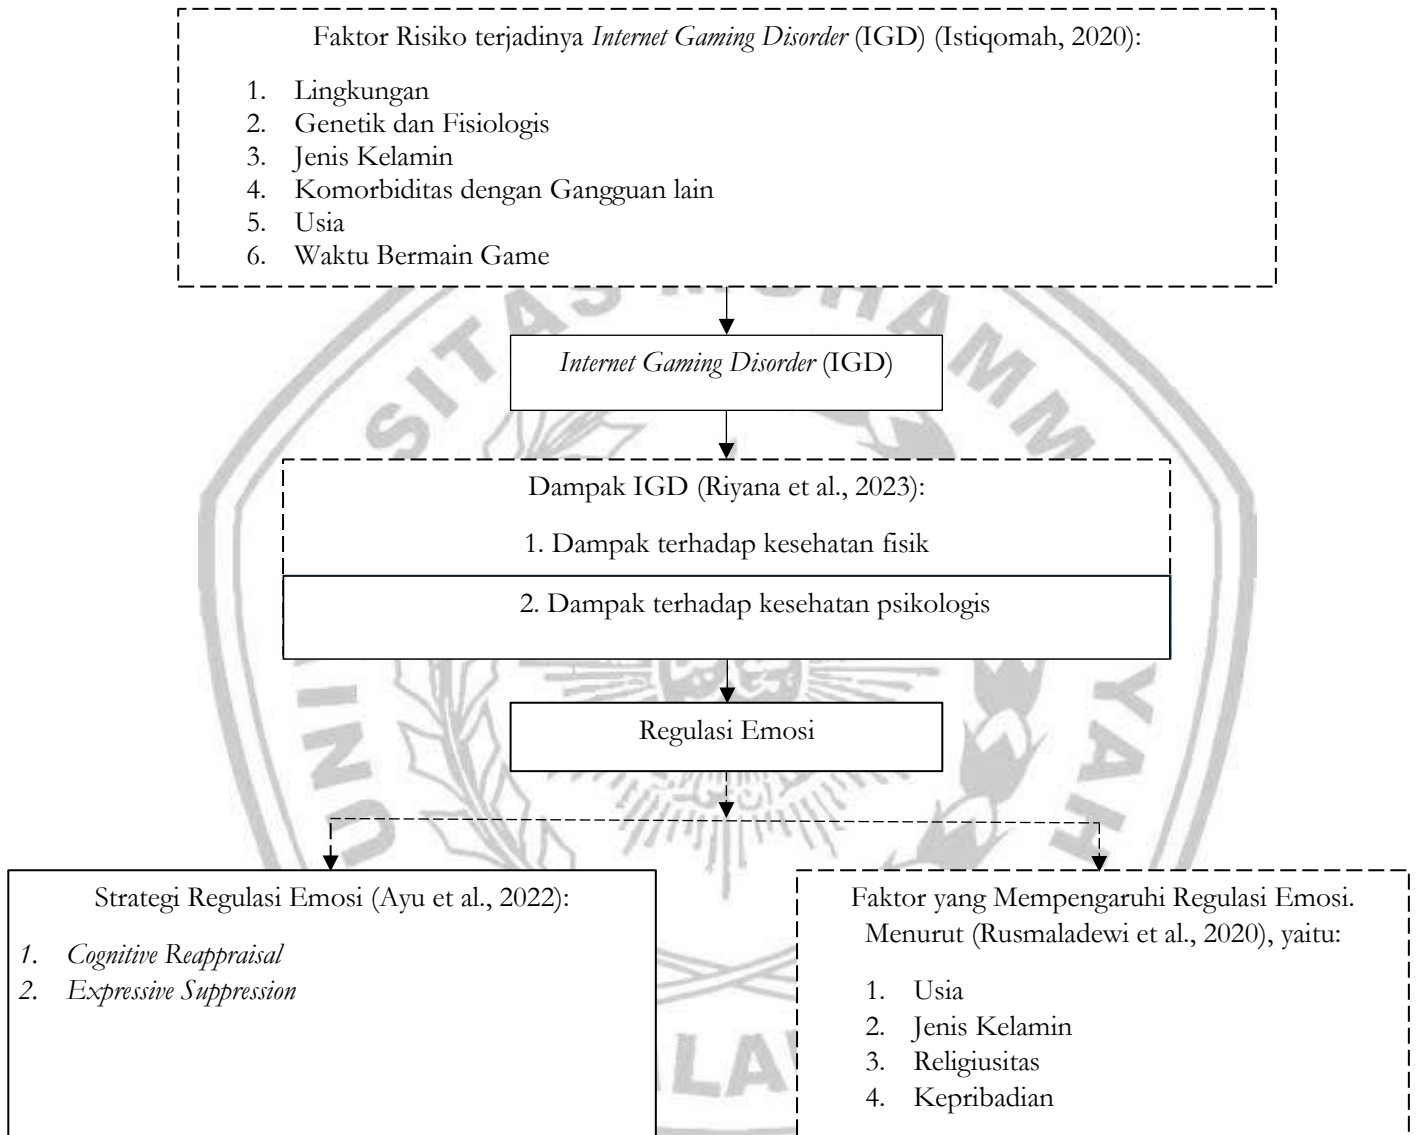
Faktor Risiko terjadinya *Internet Gaming Disorder* (IGD) (Istiqomah, 2020):

1. Lingkungan
2. Genetik dan Fisiologis
3. Jenis Kelamin
4. Komorbiditas dengan Gangguan lain
5. Usia
6. Waktu Bermain Game

*Internet Gaming Disorder* (IGD)

Dampak IGD (Riyana et al., 2023):

1. Dampak terhadap kesehatan fisik

2. Dampak terhadap kesehatan psikologis

Regulasi Emosi

Strategi Regulasi Emosi (Ayu et al., 2022):

1. *Cognitive Reappraisal*
2. *Expressive Suppression*

Faktor yang Mempengaruhi Regulasi Emosi. Menurut (Rusmaladewi et al., 2020), yaitu:

1. Usia
2. Jenis Kelamin
3. Religiusitas
4. Kepribadian